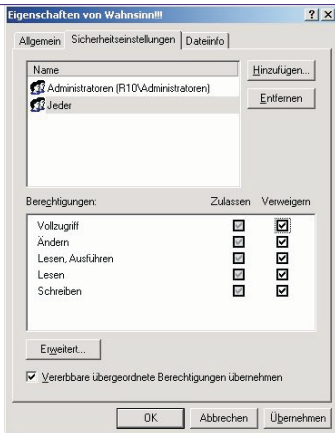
Eigenschaften von Wahnsinn!!!

?

Allgemein | Sicherheitseinstellungen | Dateiinfo

Name

Administratoren (R10\Administratoren)

Jeder

Hinzufügen...

Entfernen

| Berechtigungen: | Zulassen | Verweigern |
|---|---|---|
| Vollzugriff | ☑ | ☑ |
| Ändern | ☑ | ☑ |
| Lesen, Ausführen | ☑ | ☑ |
| Lesen | ☑ | ☑ |
| Schreiben | ☑ | ☑ |

Erweitert...

☑ Vererbbare übergeordnete Berechtigungen übernehmen

OK | Abbrechen | Übernehmen